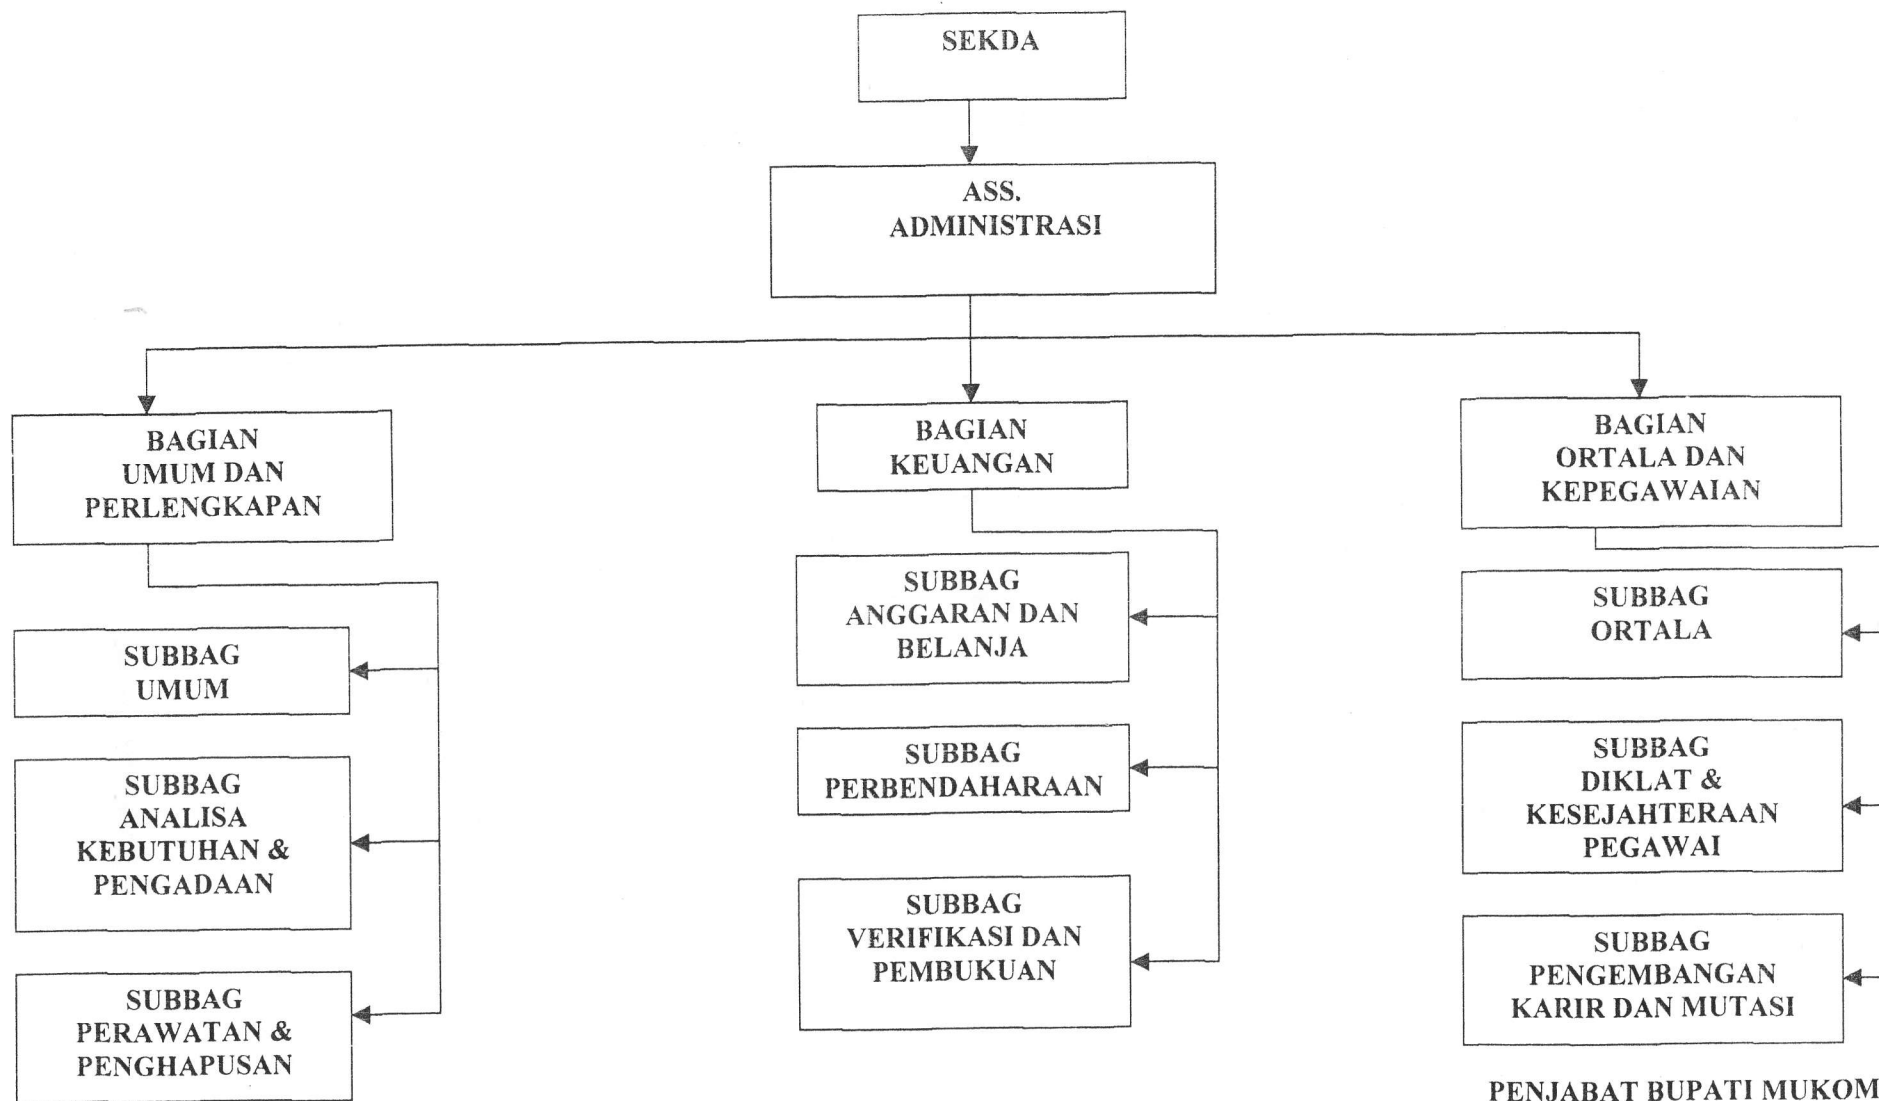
SEKDA

ASS. ADMINISTRASI

BAGIAN UMUM DAN PERLENGKAPAN

SUBBAG UMUM

SUBBAG ANALISA KEBUTUHAN & PENGADAAN

SUBBAG PERAWATAN & PENGHAPUSAN

BAGIAN KEUANGAN

SUBBAG ANGGARAN DAN BELANJA

SUBBAG PERBENDAHARAAN

SUBBAG VERIFIKASI DAN PEMBUKUAN

BAGIAN ORTALA DAN KEPEGAWAIAN

SUBBAG ORTALA

SUBBAG DIKLAT & KESEJAHTERAAN PEGAWAI

SUBBAG PENGEMBANGAN KARIR DAN MUTASI

PENJABAT BUPATI MUKOM